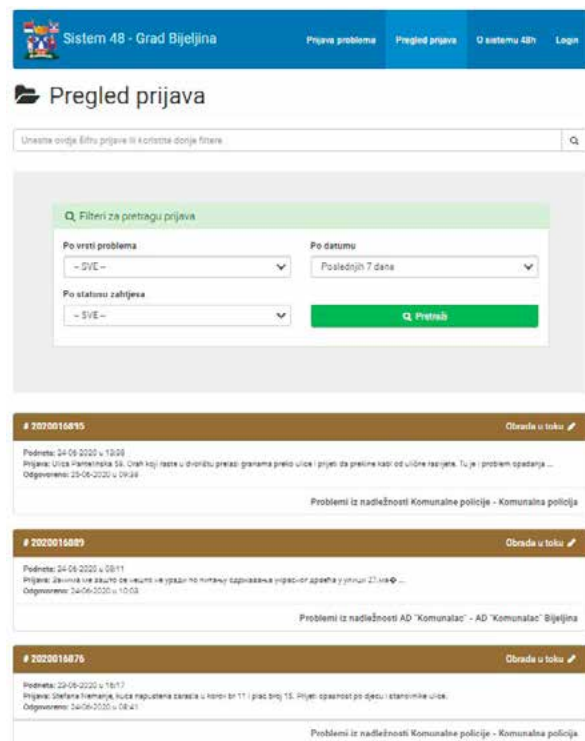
Sistem 48 - Grad Bijeljina

Prijava problema | Pregled prijava | O sistemu 48h | Login

Pregled prijava

Unesite ovdje šifru prijave ili koristite donje filtere

Filteri za pretragu prijava

Po vrsti problema
– SVE –

Po datumu
Posljednjih 7 dana

Po statusu zahtjeva
– SVE –

Pretraži

# 2020016895
Obrada u toku

Podneta: 24-06-2020 u 13:08
Prijava: Ulica Pantelinska 58. Orah koji raste u dvorištu prelazi granama preko ulice i prijeti da prekine kabl od ulične rasvjete. Tu je i problem opadanja ...
Odgovoreno: 25-06-2020 u 09:38

Problemi iz nadležnosti Komunalne policije - Komunalna policija

# 2020016889
Obrada u toku

Podneta: 24-06-2020 u 08:11
Prijava: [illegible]
Odgovoreno: 24-06-2020 u 10:03

Problemi iz nadležnosti AD "Komunalac" - AD "Komunalac" Bijeljina

# 2020016876
Obrada u toku

Podneta: 23-06-2020 u 16:17
Prijava: Stefana Nemanje, kuca napustena carasta u korov br 11 i plac broj 15. Prijeti opasnost po djecu i stanovnike ulice.
Odgovoreno: 24-06-2020 u 08:41

Problemi iz nadležnosti Komunalne policije - Komunalna policija